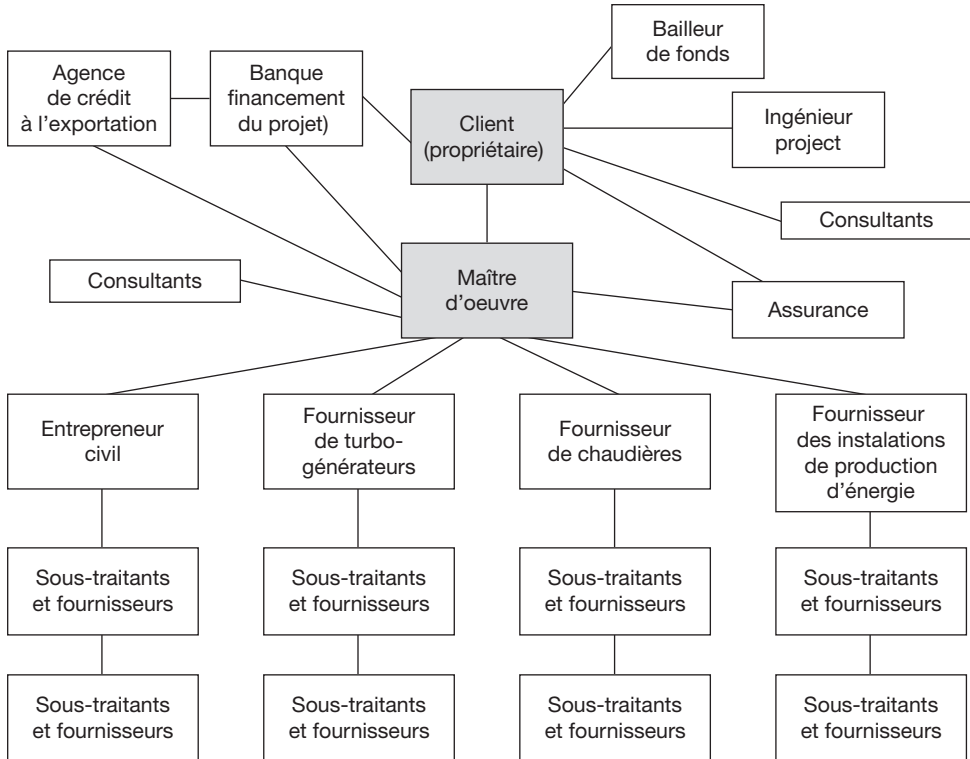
Bailleur de fonds

Agence de crédit à l'exportation

Banque financement du projet)

Client (propriétaire)

Ingénieur project

Consultants

Consultants

Maître d'oeuvre

Assurance

Entrepreneur civil

Fournisseur de turbogénérateurs

Fournisseur de chaudières

Fournisseur des instalations de production d'énergie

Sous-traitants et fournisseurs

Sous-traitants et fournisseurs

Sous-traitants et fournisseurs

Sous-traitants et fournisseurs

Sous-traitants et fournisseurs

Sous-traitants et fournisseurs

Sous-traitants et fournisseurs

Sous-traitants et fournisseurs